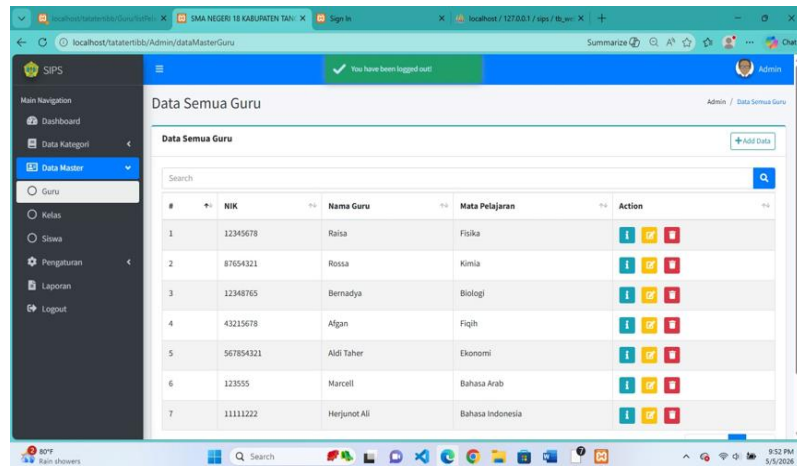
localhost/tatatertibb/Guru/txtPel ×
SMA NEGERI 18 KABUPATEN TAN ×
Sign In ×
localhost / 127.0.0.1 / sips / tb_wr ×
+

localhost/tatatertibb/Admin/dataMasterGuru
Summarize
Chat

SIPS
You have been logged out!
Admin

Main Navigation
Dashboard
Data Kategori
Data Master
Guru
Kelas
Siswa
Pengaturan
Laporan
Logout

Data Semua Guru
Admin / Data Semua Guru

Data Semua Guru
+Add Data

Search

| # | NIK | Nama Guru | Mata Pelajaran | Action |
|---|---|---|---|---|
| 1 | 12345678 | Raisa | Fisika | |
| 2 | 87654321 | Rossa | Kimia | |
| 3 | 12348765 | Bernadya | Biologi | |
| 4 | 43215678 | Afgan | Fiqih | |
| 5 | 567854321 | Aldi Taher | Ekonomi | |
| 6 | 123555 | Marcell | Bahasa Arab | |
| 7 | 11111222 | Herjunot Ali | Bahasa Indonesia | |

80°F
Rain showers
Search
9:52 PM
5/5/2026